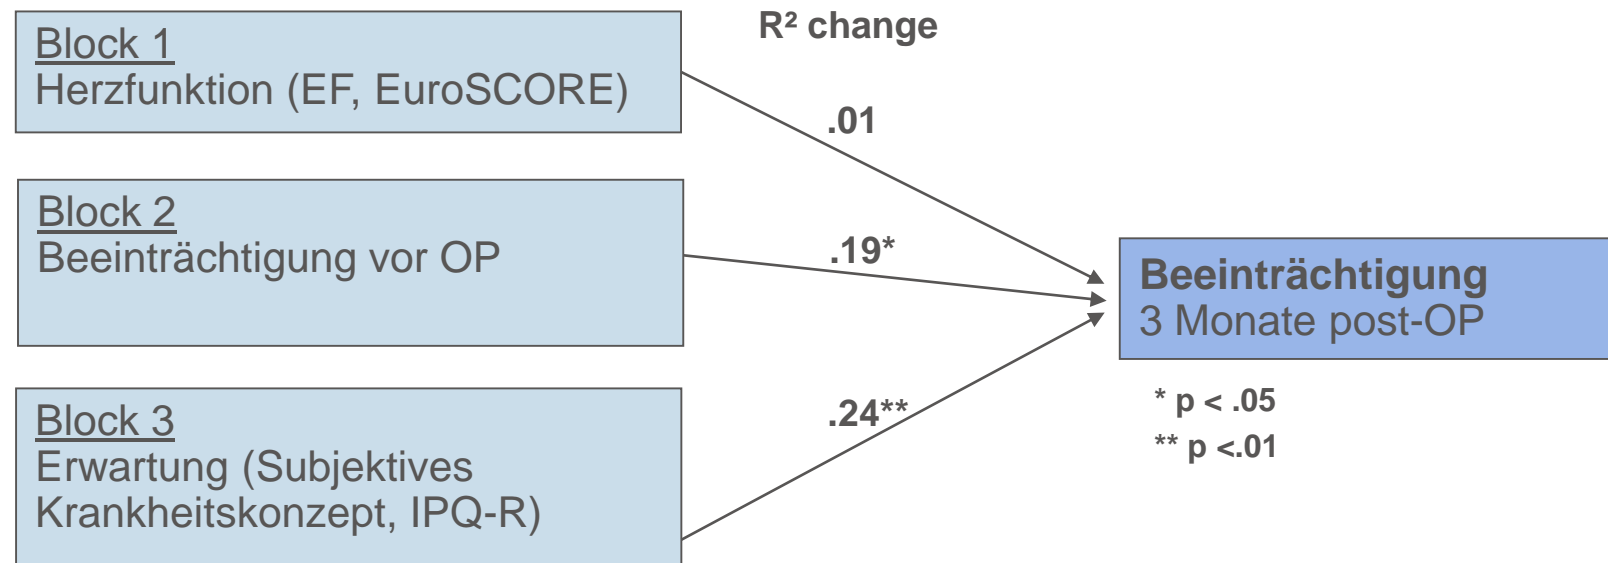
Block 1
Herzfunktion (EF, EuroSCORE)

R² change

.01

Block 2
Beeinträchtigung vor OP

.19*

Beeinträchtigung
3 Monate post-OP

Block 3
Erwartung (Subjektives Krankheitskonzept, IPQ-R)

.24**

* p < .05
** p <.01